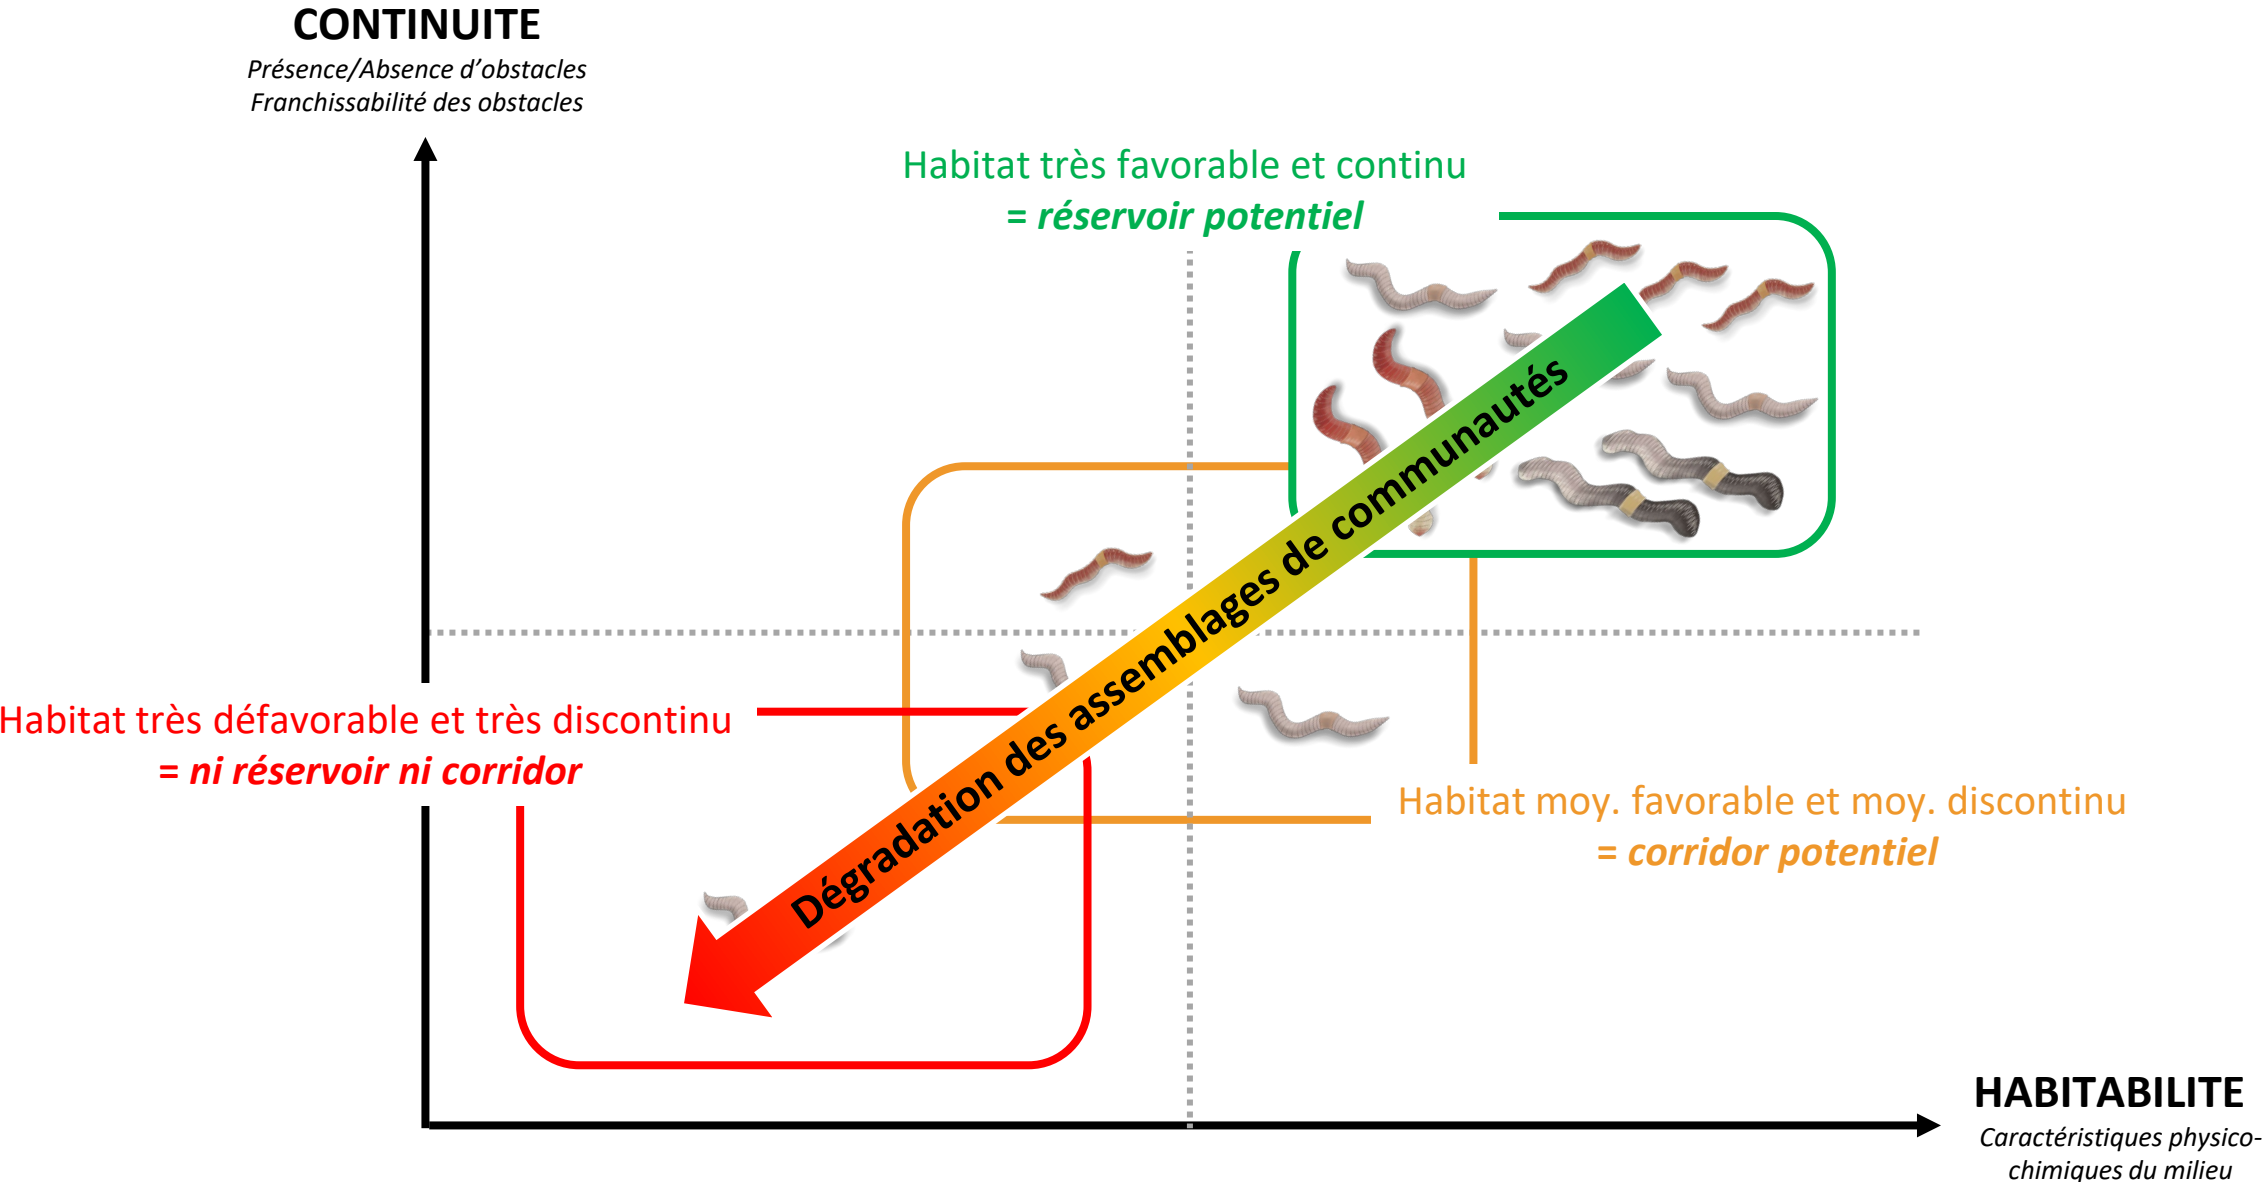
CONTINUITE
Présence/Absence d'obstacles
Franchissabilité des obstacles

Habitat très favorable et continu
= réservoir potentiel

Dégradation des assemblages de communautés

Habitat très défavorable et très discontinu
= ni réservoir ni corridor

Habitat moy. favorable et moy. discontinu
= corridor potentiel

HABITABILITE
Caractéristiques physico-chimiques du milieu